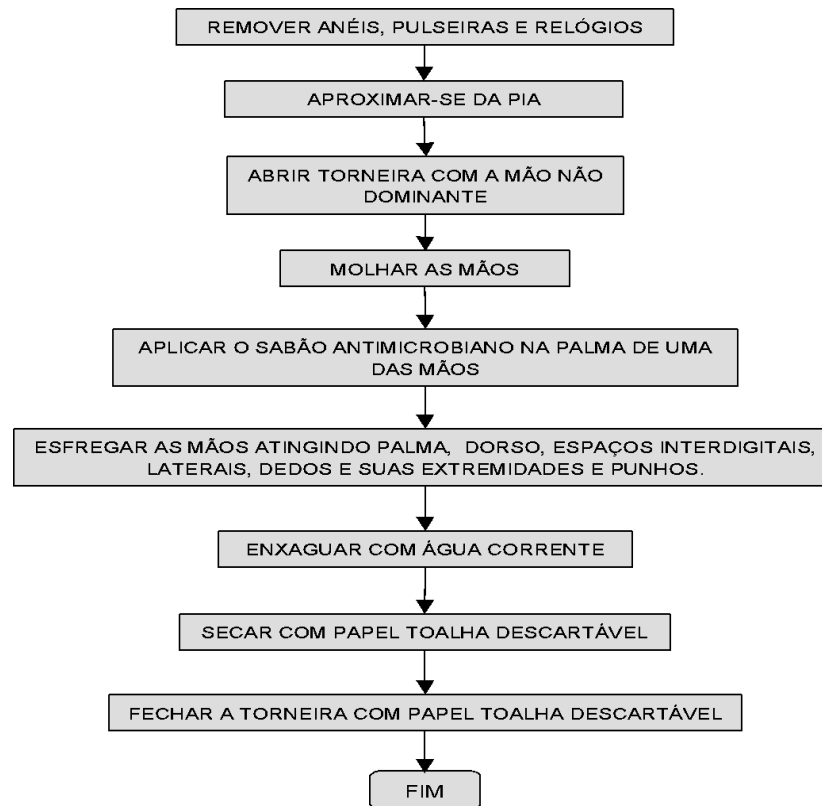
REMOVER ANÉIS, PULSEIRAS E RELÓGIOS

APROXIMAR-SE DA PIA

ABRIR TORNEIRA COM A MÃO NÃO DOMINANTE

MOLHAR AS MÃOS

APLICAR O SABÃO ANTIMICROBIANO NA PALMA DE UMA DAS MÃOS

ESFREGAR AS MÃOS ATINGINDO PALMA, DORSO, ESPAÇOS INTERDIGITAIS, LATERAIS, DEDOS E SUAS EXTREMIDADES E PUNHOS.

ENXAGUAR COM ÁGUA CORRENTE

SECAR COM PAPEL TOALHA DESCARTÁVEL

FECHAR A TORNEIRA COM PAPEL TOALHA DESCARTÁVEL

FIM